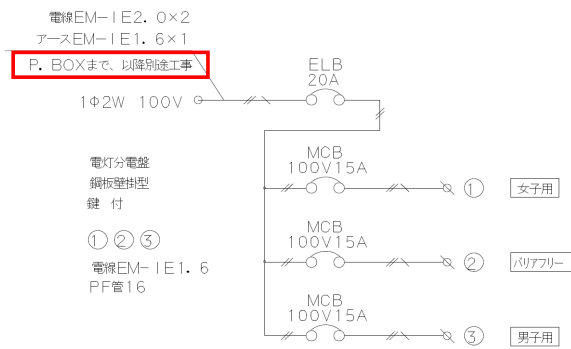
電線EM−IE2．0×2
アースEM−IE1．6×1
P．BOXまで、以降別途工事

1Φ2W 100V

ELB
20A

電灯分電盤
鋼板壁掛型
鍵 付

①②③

電線EM−IE1．6
PF管16

MCB
100V15A
①
女子用

MCB
100V15A
②
バリアフリー

MCB
100V15A
③
男子用